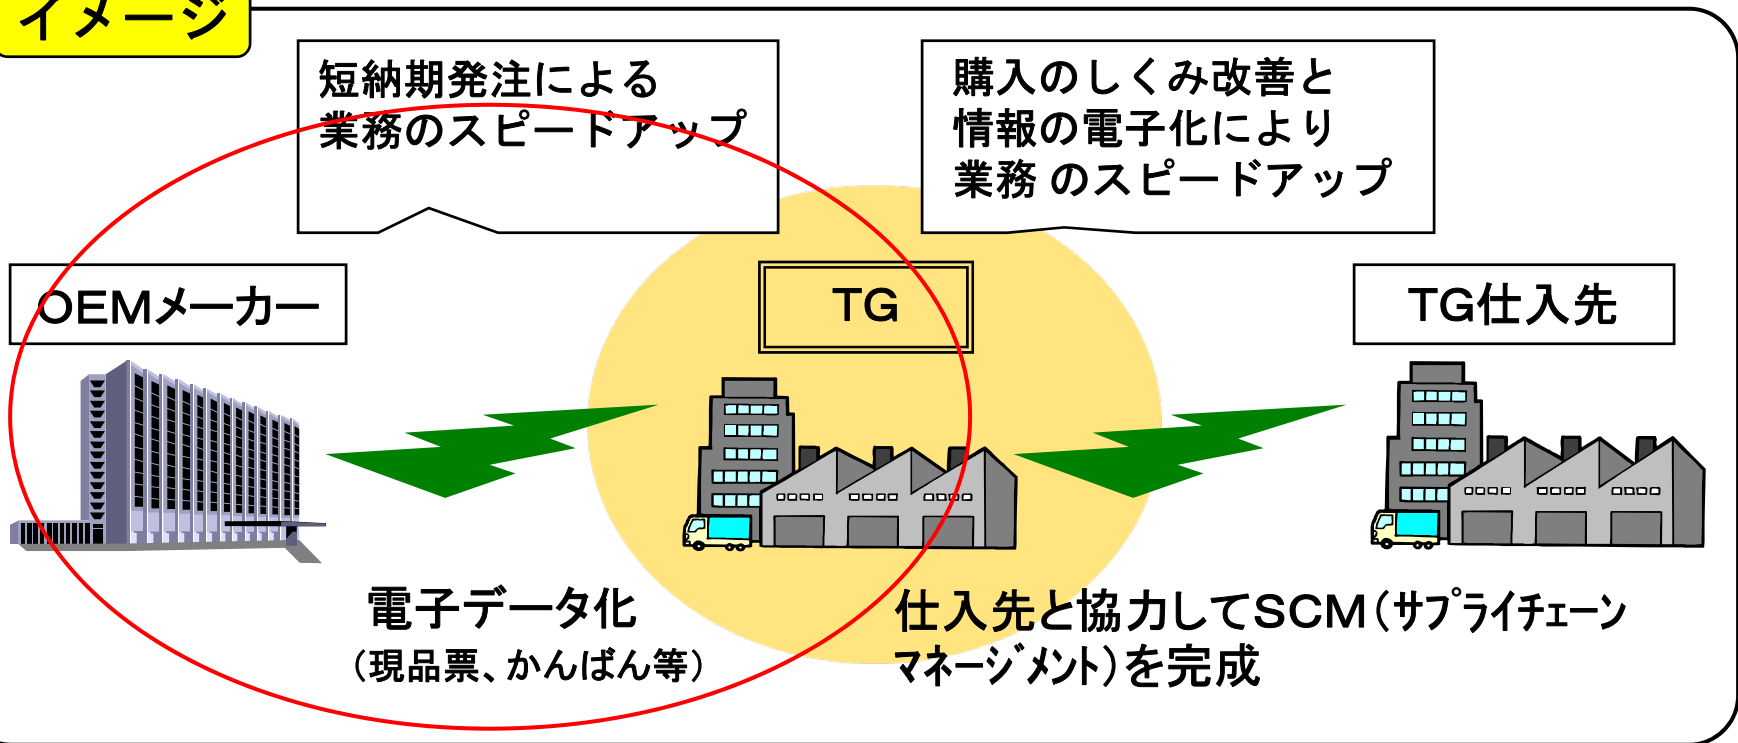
イメージ

短納期発注による業務のスピードアップ

購入のしくみ改善と情報の電子化により業務 のスピードアップ

OEMメーカー

TG

TG仕入先

電子データ化
（現品票、かんばん等）

仕入先と協力してSCM（サプライチェーンマネージメント）を完成